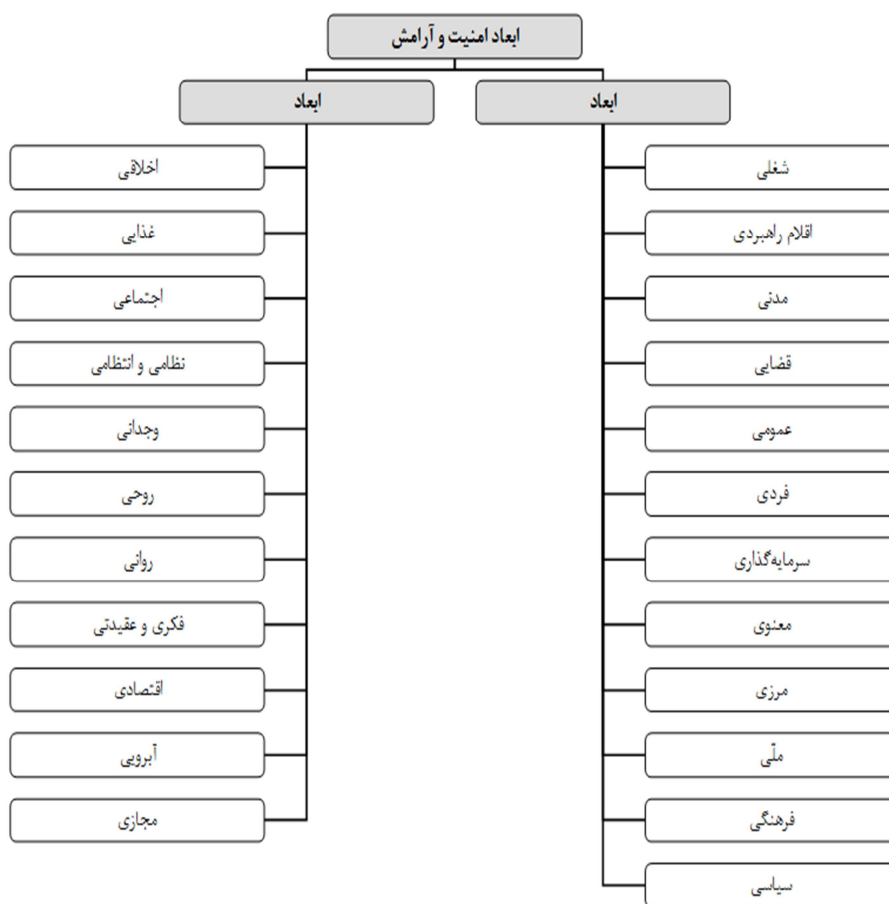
ابعاد امنیت و آرامش

ابعاد

شغلی
اقلام راهبردی
مدنی
قضایی
عمومی
فردی
سرمایه‌گذاری
معنوی
مرزی
ملّی
فرهنگی
سیاسی

ابعاد

اخلاقی
غذایی
اجتماعی
نظامی و انتظامی
وجدانی
روحی
روانی
فکری و عقیدتی
اقتصادی
آبرویی
مجازی